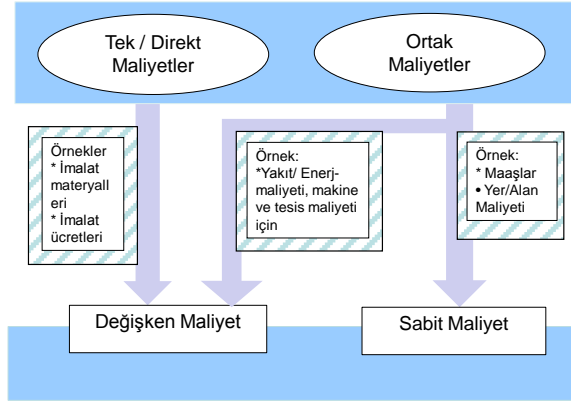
Tek / Direkt Maliyetler

Ortak Maliyetler

Örnekler
* İmalat materyalleri
* İmalat ücretleri

Örnek:
*Yakıt/ Enerjimaliyeti, makine ve tesis maliyeti için

Örnek:
* Maaşlar
• Yer/Alan Maliyeti

Değişken Maliyet

Sabit Maliyet